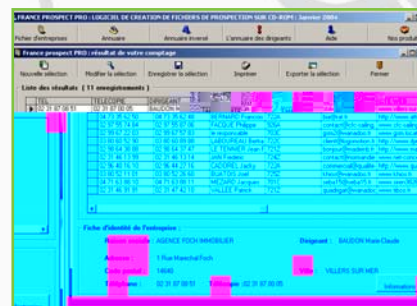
FRANCE PROSPECT PRO : LOGICIEL DE CREATION DE FICHIERS DE PROSPECTION SUR CD-ROM : Janvier 2006

Fichier d'entreprises | Annuaire | Annuaire inversé | L'annuaire des dirigeants | Aide | Nos produi

France prospect PRO : résultat de votre comptage

Nouvelle sélection | Modifier la sélection | Enregistrer la sélection | Imprimer | Exporter la sélection | Fermer

Liste des résultats ( 11 enregistrements )

| TEL | TELECOPIE | DIRIGEANT | | | |
|---|---|---|---|---|---|
| 02 31 87 08 51 | 02 31 87 00 05 | BAUDON H | | | |
| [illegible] | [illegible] | BERNARD Francois | 7224 | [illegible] | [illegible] |
| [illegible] | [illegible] | FACQUE Philippe | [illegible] | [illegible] | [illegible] |
| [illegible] | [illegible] | le responsable | 7026 | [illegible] | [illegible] |
| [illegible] | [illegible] | LABOUREAU Bertha | 7224 | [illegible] | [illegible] |
| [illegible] | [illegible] | LE TERRIER Jean | 7026 | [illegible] | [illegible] |
| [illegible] | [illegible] | JAN Frédéric | 7162 | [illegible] | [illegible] |
| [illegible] | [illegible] | CADOREL Jacky | 7224 | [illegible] | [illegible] |
| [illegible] | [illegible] | BUATOIS José | 7224 | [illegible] | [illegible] |
| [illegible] | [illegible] | MEZARD Jacques | 7031 | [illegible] | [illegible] |
| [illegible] | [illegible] | VALLEE Patrick | 7224 | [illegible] | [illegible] |

Fiche d'identité de l'entreprise :

Raison sociale AGENCE FOCH IMMOBILIER | Dirigeant : BAUDON Marie-Claude

Adresse 1 Rue Maréchal Foch

Code postal 14640 | Ville VILLERS SUR MER

Téléphone 02 31 87 08 51 | Télécopie 02 31 87 00 05 | Information